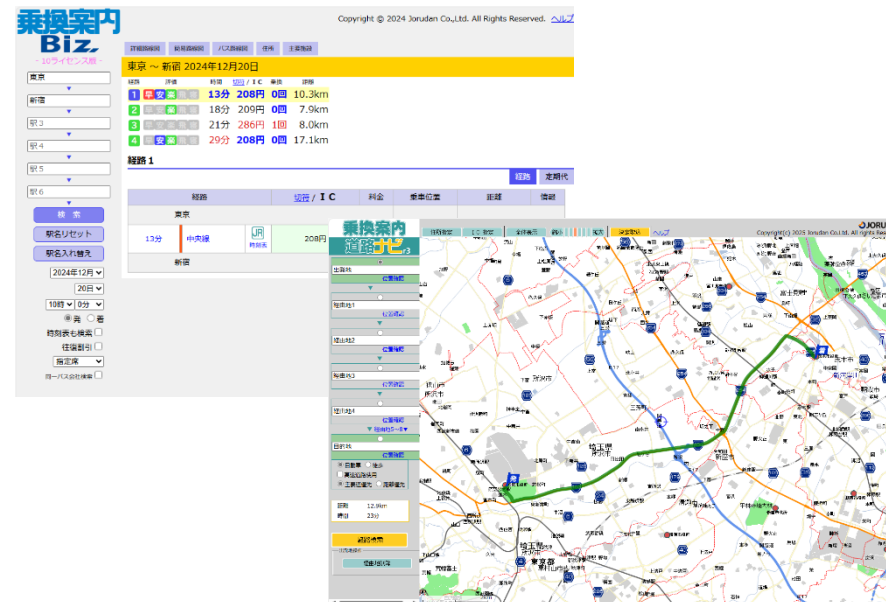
乗換案内 Biz
- 10ライセンス版 -

Copyright © 2024 Jorudan Co.,Ltd. All Rights Reserved. ヘルプ

詳細路線図 | 鉄道路線図 | バス路線図 | 便利 | 主要施設

東京 〜 新宿 2024年12月20日

| 経路 | 評価 | 時間 | 切符 / IC | 乗換 | 距離 |
|---|---|---|---|---|---|
| 1 | 早 安 楽 | 13分 | 208円 | 0回 | 10.3km |
| 2 | 楽 | 18分 | 209円 | 0回 | 7.9km |
| 3 | | 21分 | 286円 | 1回 | 8.0km |
| 4 | 安 楽 | 29分 | 208円 | 0回 | 17.1km |

経路 1

経路 | 定期代

| 経路 | 切符 / IC | 料金 | 乗車位置 | 距離 | 備考 |
|---|---|---|---|---|---|
| 東京 | | | | | |
| 13分 中央線 JR 時刻表 | 208円 | | | | |
| 新宿 | | | | | |

東京
新宿
駅3
駅4
駅5
駅6
検索
駅名リセット
駅名入れ替え
2024年12月
20日
10時 0分
発 着
時刻表も検索
往復割引
指定席
同一バス会社検索

乗換案内 道路ナビ

Copyright(c) 2025 Jorudan Co.,Ltd. All rights reserved.
JORU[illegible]

出発地
位置指定
経由地1
位置指定
経由地2
位置指定
経由地3
位置指定
経由地4
位置指定
目的地
自動車 徒歩
距離 12.9km
時間 23分
経路検索

富士見町
所沢市
埼玉県
東京都
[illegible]